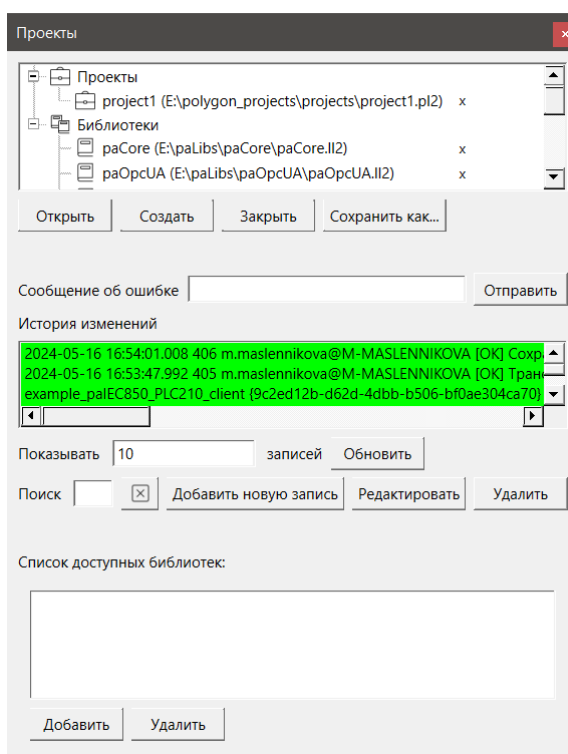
Проекты

Проекты
project1 (E:\polygon_projects\projects\project1.pl2) x
Библиотеки
paCore (E:\paLibs\paCore\paCore.ll2) x
paOpcUA (E:\paLibs\paOpcUA\paOpcUA.ll2) x

Открыть Создать Закрыть Сохранить как...

Сообщение об ошибке Отправить

История изменений

2024-05-16 16:54:01.008 406 m.maslennikova@M-MASLENNIKOVA [OK] Сохра
2024-05-16 16:53:47.992 405 m.maslennikova@M-MASLENNIKOVA [OK] Тран
example_paIEC850_PLC210_client {9c2ed12b-d62d-4dbb-b506-bf0ae304ca70}

Показывать 10 записей Обновить

Поиск Добавить новую запись Редактировать Удалить

Список доступных библиотек:

Добавить Удалить